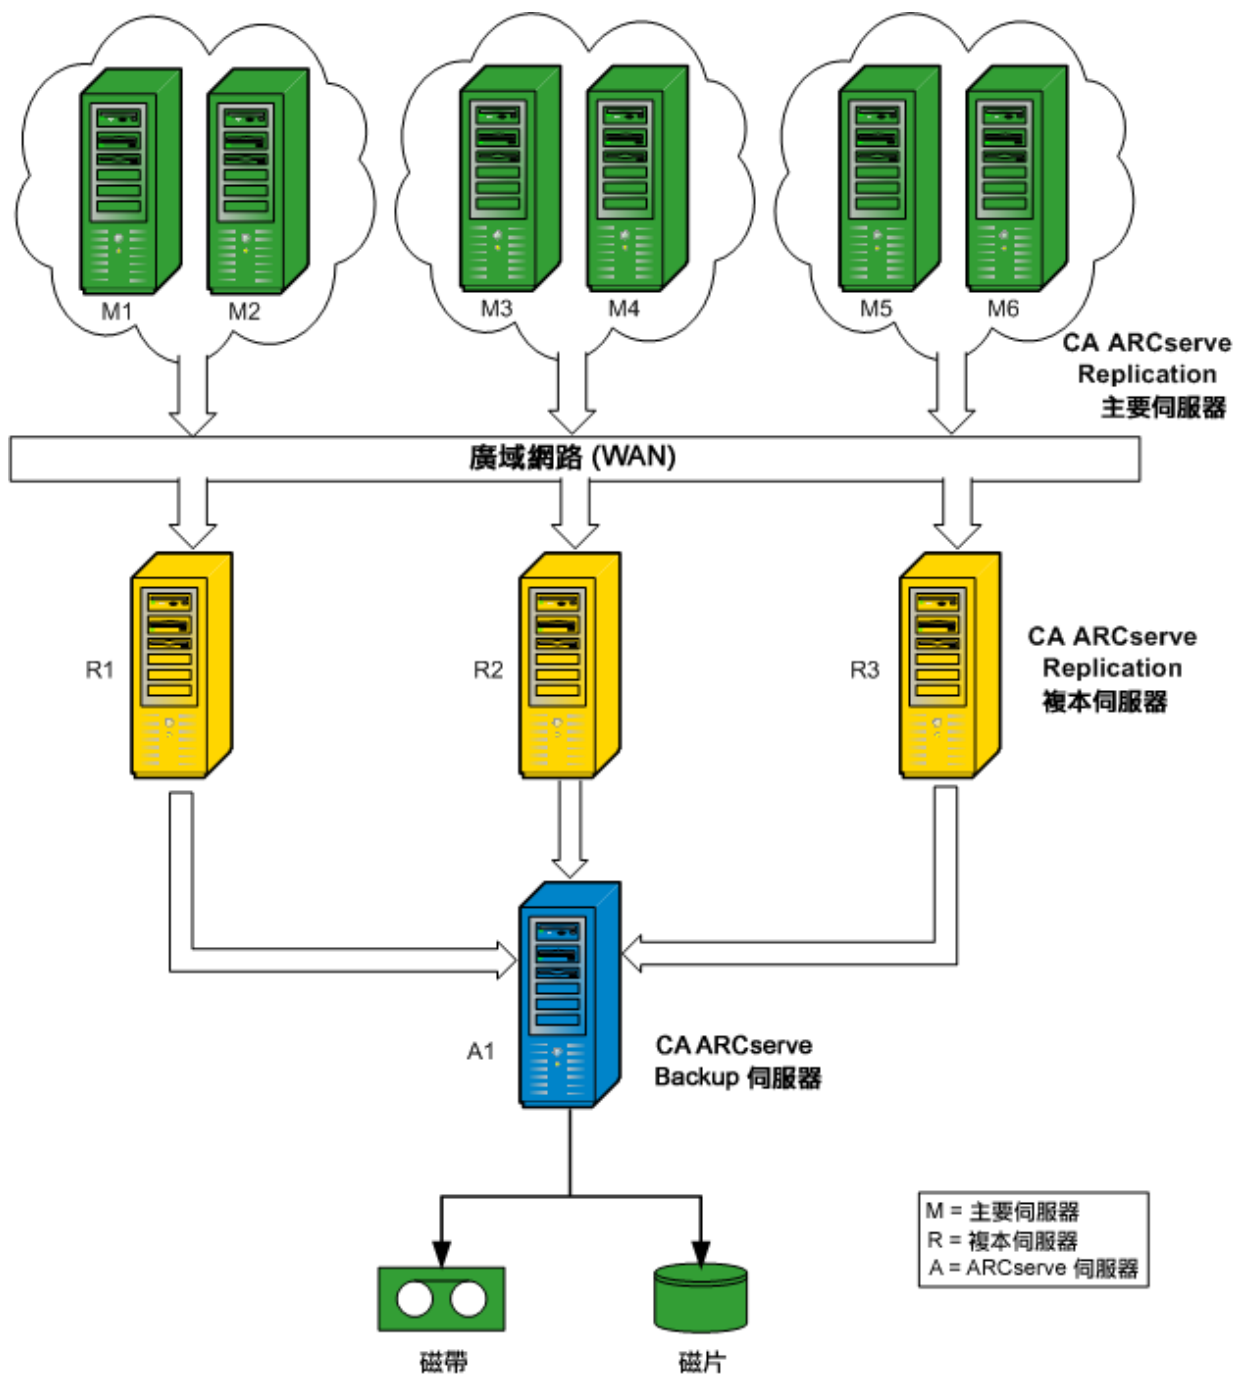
M1
M2
M3
M4
M5
M6

CA ARCserve Replication 主要伺服器

廣域網路 (WAN)

R1
R2
R3

CA ARCserve Replication 複本伺服器

A1

CA ARCserve Backup 伺服器

M = 主要伺服器
R = 複本伺服器
A = ARCserve 伺服器

磁帶
磁片